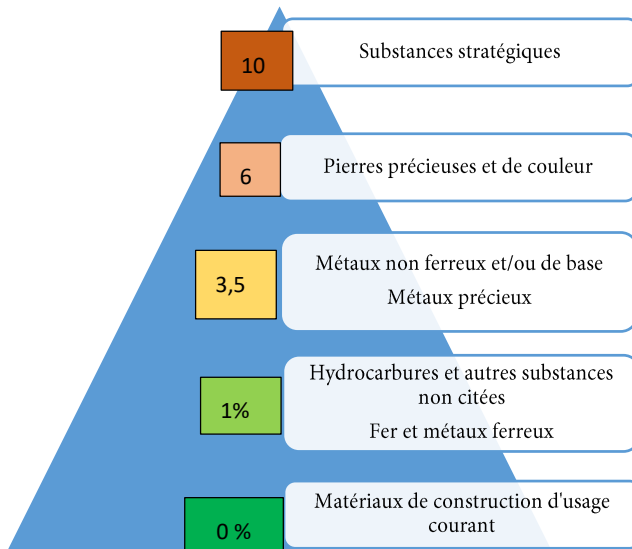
10

Substances stratégiques

6

Pierres précieuses et de couleur

3,5

Métaux non ferreux et/ou de base

Métaux précieux

1%

Hydrocarbures et autres substances non citées

Fer et métaux ferreux

0 %

Matériaux de construction d'usage courant